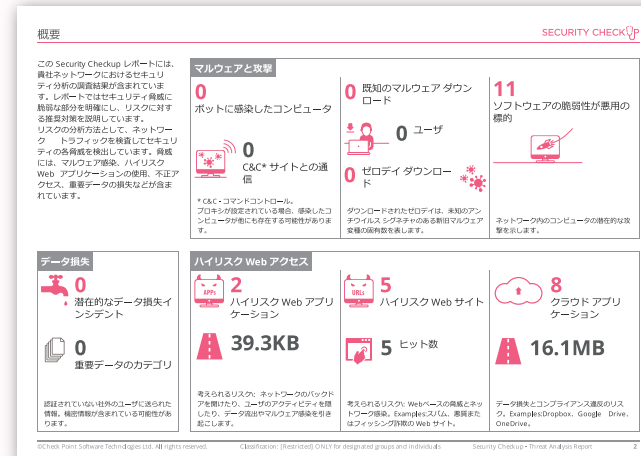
概要

SECURITY CHECKUP

この Security Checkup レポートには、貴社ネットワークにおけるセキュリティ分析の調査結果が含まれています。レポートではセキュリティ脅威に脆弱な部分を明確にし、リスクに対する推奨対策を説明しています。リスクの分析方法として、ネットワーク トラフィックを検査してセキュリティの各脅威を検出しています。脅威には、マルウェア感染、ハイリスク Web アプリケーションの使用、不正アクセス、重要データの損失などが含まれています。

マルウェアと攻撃

0
ボットに感染したコンピュータ

0
C&C* サイトとの通信

* C&C - コマンドコントロール。
ボットネットのサーバが設定されている場合、感染したコンピュータが他にも存在する可能性があります。

0
既知のマルウェア ダウンロード

0 ユーザ

0
ゼロデイ ダウンロード

ダウンロードされたゼロデイは、未知のアンチウイルス シグネチャのある新種マルウェア変種の個有数を表します。

11
ソフトウェアの脆弱性が悪用の標的

ネットワーク内のコンピュータの潜在的な攻撃を示します。

データ損失

0
潜在的なデータ損失インシデント

0
重要データのカテゴリ

認証されていない社外のユーザに送られた情報。機密情報が含まれている可能性があります。

ハイリスク Web アクセス

APPs
2
ハイリスク Web アプリケーション

39.3KB

考えられるリスク：ネットワークのバックドアを開いたり、ユーザのアクティビティを隠したり、データ流出やマルウェア感染を引き起こします。

URLs
5
ハイリスク Web サイト

5 ヒット数

考えられるリスク：Web ベースの脅威とネットワーク感染。Examples:スパム、悪質またはフィッシング詐欺の Web サイト。

8
クラウド アプリケーション

16.1MB

データ損失とコンプライアンス違反のリスク。Examples:Dropbox、Google Drive、OneDrive。

©Check Point Software Technologies Ltd. All rights reserved. Classification: [Restricted] ONLY for designated groups and individuals Security Checkup - Threat Analysis Report 2